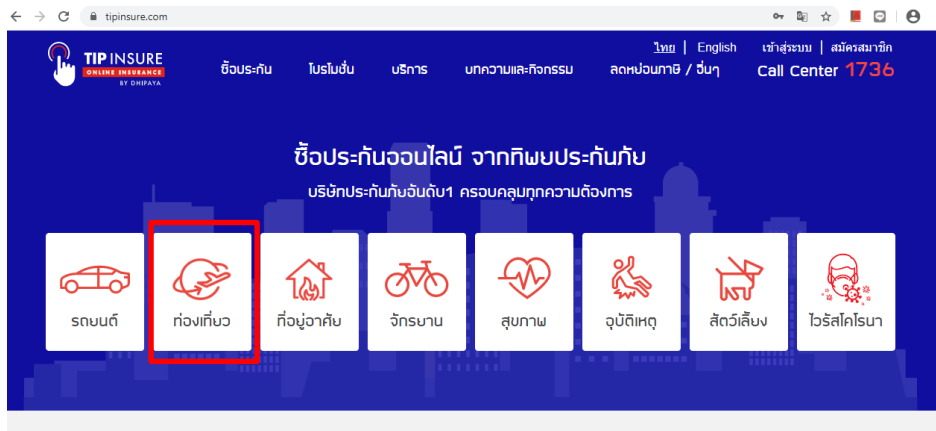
tipinsure.com

TIP INSURE
ONLINE INSURANCE
BY DHIPAYA

ซื้อประกัน โปรโมชั่น บริการ บทความและกิจกรรม ลดหย่อนภาษี / อื่นๆ

ไทย | English เข้าสู่ระบบ | สมัครสมาชิก
Call Center 1736

ซื้อประกันออนไลน์ จากทิพยประกันภัย
บริษัทประกันภัยอันดับ1 ครอบคลุมทุกความต้องการ

รถยนต์
ท่องเที่ยว
ที่อยู่อาศัย
จักรยาน
สุขภาพ
อุบัติเหตุ
สัตว์เลี้ยง
ไวรัสโคโรนา